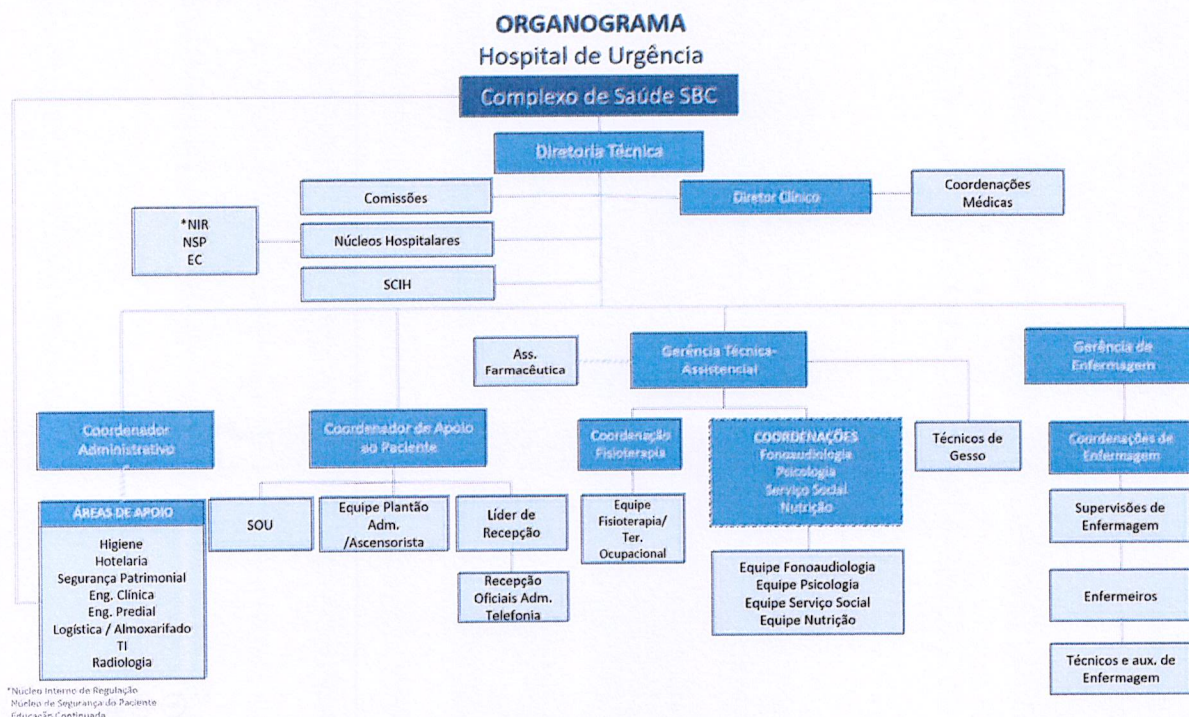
ORGANOGRAMA
Hospital de Urgência

Complexo de Saúde SBC

Diretoria Técnica

Comissões

Diretor Clínico

Coordenações Médicas

*NIR
NSP
EC

Núcleos Hospitalares

SCIH

Ass. Farmacêutica

Gerência Técnica-Assistencial

Gerência de Enfermagem

Coordenador Administrativo

Coordenador de Apoio ao Paciente

Coordenação Fisioterapia

COORDENAÇÕES
Fonoaudiologia
Psicologia
Serviço Social
Nutrição

Técnicos de Gesso

Coordenações de Enfermagem

ÁREAS DE APOIO
Higiene
Hotelaria
Segurança Patrimonial
Eng. Clínica
Eng. Predial
Logística / Almoxarifado
TI
Radiologia

SOU

Equipe Plantão Adm. /Ascensorista

Líder de Recepção

Recepção
Oficiais Adm.
Telefonia

Equipe Fisioterapia/ Ter. Ocupacional

Equipe Fonoaudiologia
Equipe Psicologia
Equipe Serviço Social
Equipe Nutrição

Supervisões de Enfermagem

Enfermeiros

Técnicos e aux. de Enfermagem

*Núcleo Interno de Regulação
Núcleo de Segurança do Paciente
Educação Continuada